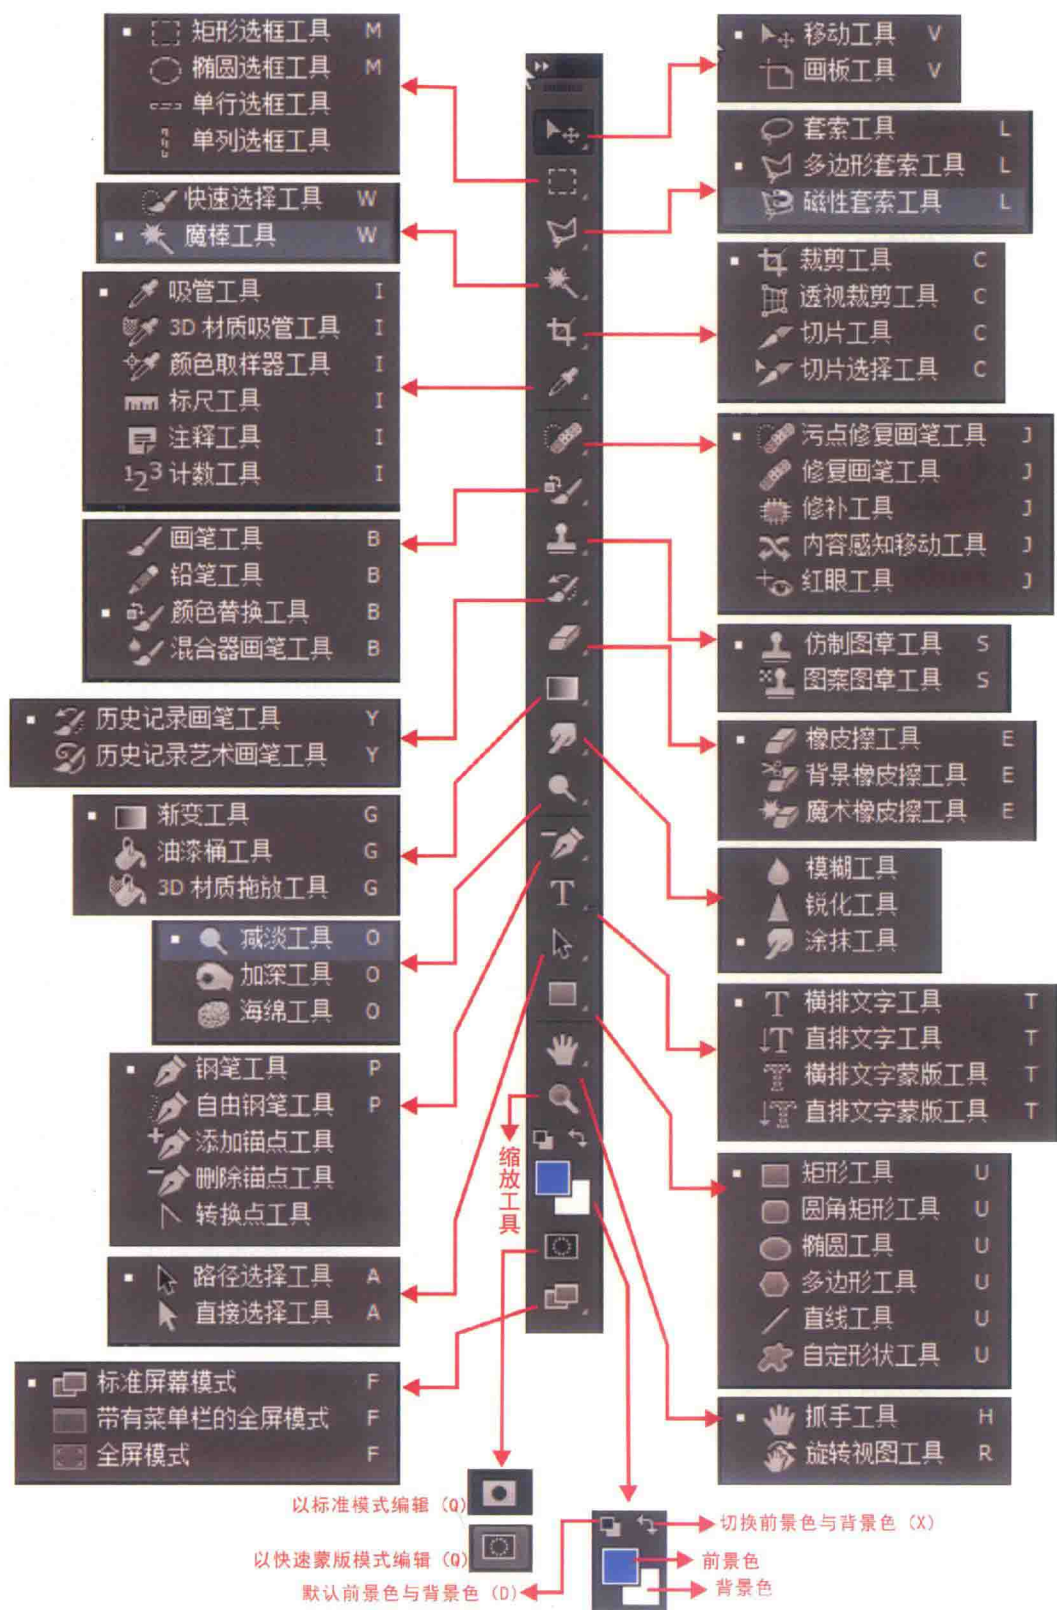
矩形选框工具 M
椭圆选框工具 M
单行选框工具
单列选框工具

快速选择工具 W
魔棒工具 W

吸管工具 I
3D 材质吸管工具 I
颜色取样器工具 I
标尺工具 I
注释工具 I
计数工具 I

画笔工具 B
铅笔工具 B
颜色替换工具 B
混合器画笔工具 B

历史记录画笔工具 Y
历史记录艺术画笔工具 Y

渐变工具 G
油漆桶工具 G
3D 材质拖放工具 G

减淡工具 O
加深工具 O
海绵工具 O

钢笔工具 P
自由钢笔工具 P
添加锚点工具
删除锚点工具
转换点工具

路径选择工具 A
直接选择工具 A

标准屏幕模式 F
带有菜单栏的全屏模式 F
全屏模式 F

移动工具 V
画板工具 V

套索工具 L
多边形套索工具 L
磁性套索工具 L

裁剪工具 C
透视裁剪工具 C
切片工具 C
切片选择工具 C

污点修复画笔工具 J
修复画笔工具 J
修补工具 J
内容感知移动工具 J
红眼工具 J

仿制图章工具 S
图案图章工具 S

橡皮擦工具 E
背景橡皮擦工具 E
魔术橡皮擦工具 E

模糊工具
锐化工具
涂抹工具

横排文字工具 T
直排文字工具 T
横排文字蒙版工具 T
直排文字蒙版工具 T

矩形工具 U
圆角矩形工具 U
椭圆工具 U
多边形工具 U
直线工具 U
自定形状工具 U

抓手工具 H
旋转视图工具 R

缩放工具

以标准模式编辑（Q）
以快速蒙版模式编辑（Q）
默认前景色与背景色（D）
切换前景色与背景色（X）
前景色
背景色